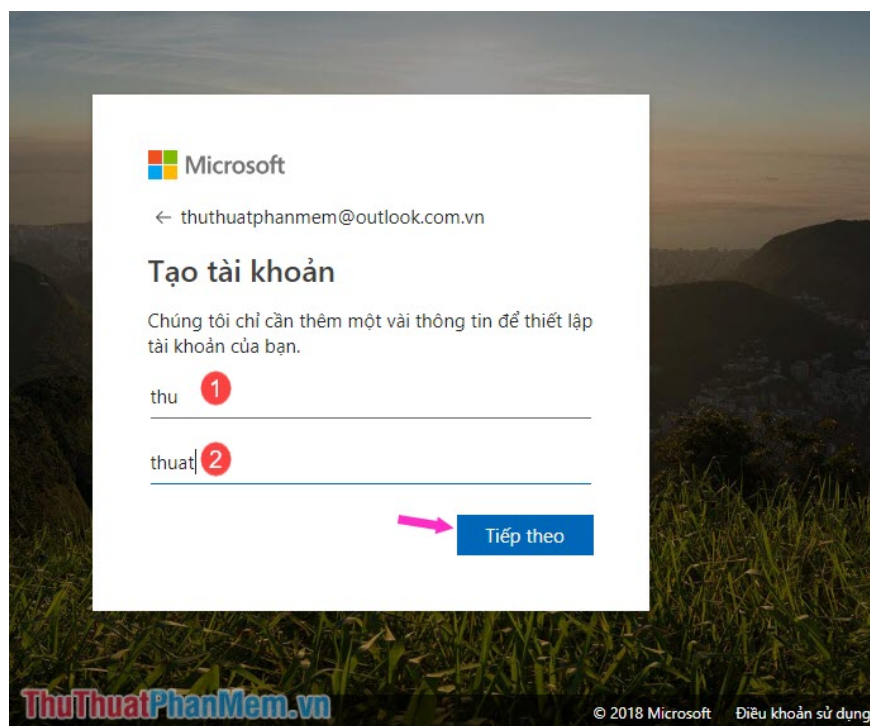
Microsoft

← thuthuatphanmem@outlook.com.vn

Tạo tài khoản

Chúng tôi chỉ cần thêm một vài thông tin để thiết lập tài khoản của bạn.

thu 1

thuat 2

Tiếp theo

ThuThuatPhanMem.vn

© 2018 Microsoft Điều khoản sử dụng